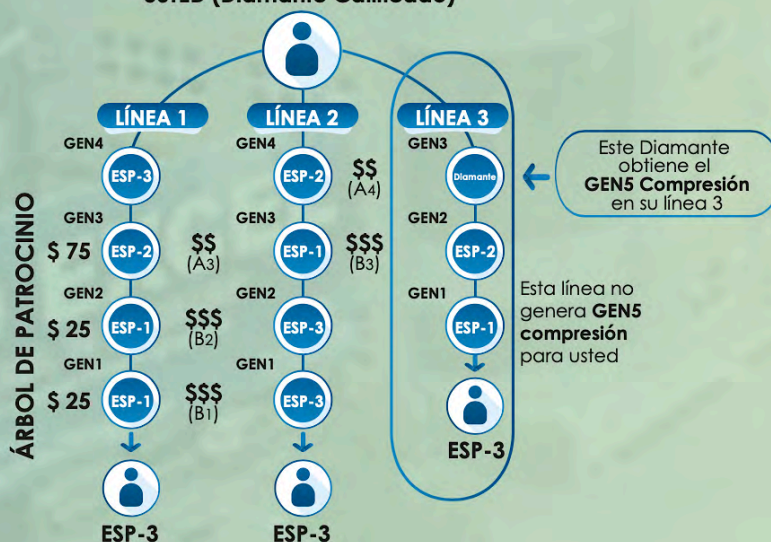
USTED (Diamante Calificado)

ÁRBOL DE PATROCINIO

LÍNEA 1

GEN4
ESP-3

GEN3
$ 75
ESP-2
$$
(A3)

GEN2
$ 25
ESP-1
$$$
(B2)

GEN1
$ 25
ESP-1
$$$
(B1)

ESP-3

LÍNEA 2

GEN4
ESP-2
$$
(A4)

GEN3
ESP-1
$$$
(B3)

GEN2
ESP-3

GEN1
ESP-3

ESP-3

LÍNEA 3

GEN3
Diamante

GEN2
ESP-2

GEN1
ESP-1

ESP-3

Este Diamante obtiene el **GEN5 Compresión** en su línea 3

Esta línea no genera **GEN5 compresión** para usted